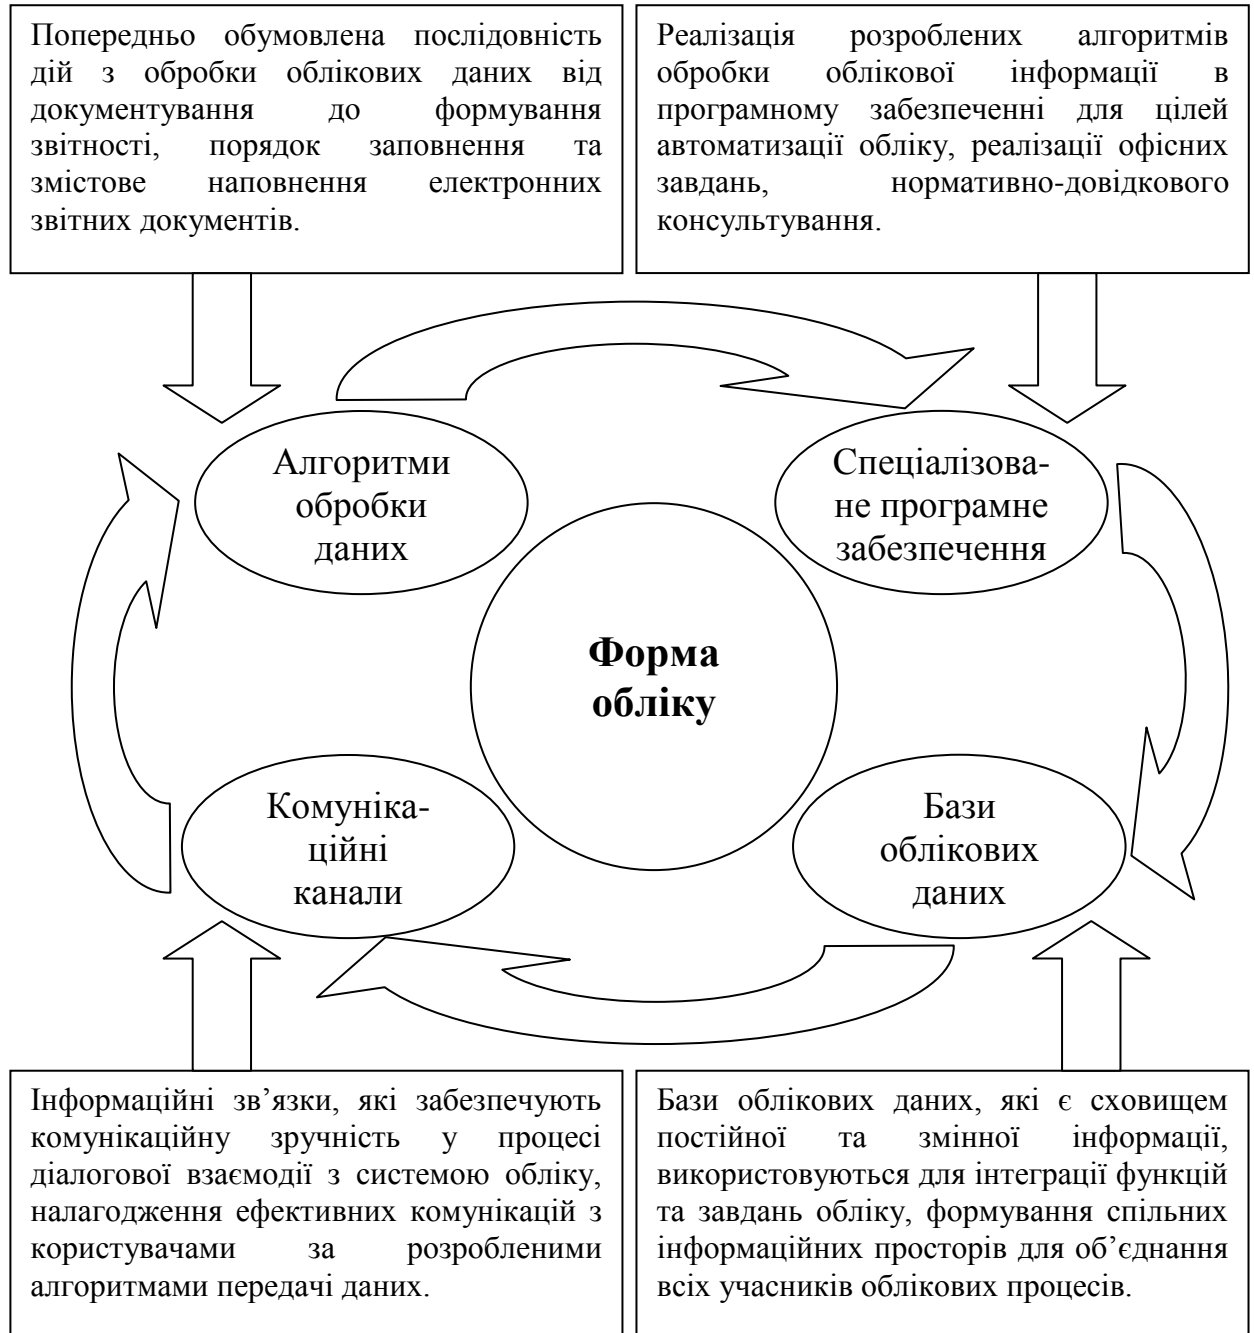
Попередньо обумовлена послідовність дій з обробки облікових даних від документування до формування звітності, порядок заповнення та змістове наповнення електронних звітних документів.

Реалізація розроблених алгоритмів обробки облікової інформації в програмному забезпеченні для цілей автоматизації обліку, реалізації офісних завдань, нормативно-довідкового консультування.

Алгоритми обробки даних

Спеціалізоване програмне забезпечення

Форма обліку

Комунікаційні канали

Бази облікових даних

Інформаційні зв’язки, які забезпечують комунікаційну зручність у процесі діалогової взаємодії з системою обліку, налагодження ефективних комунікацій з користувачами за розробленими алгоритмами передачі даних.

Бази облікових даних, які є сховищем постійної та змінної інформації, використовуються для інтеграції функцій та завдань обліку, формування спільних інформаційних просторів для об’єднання всіх учасників облікових процесів.